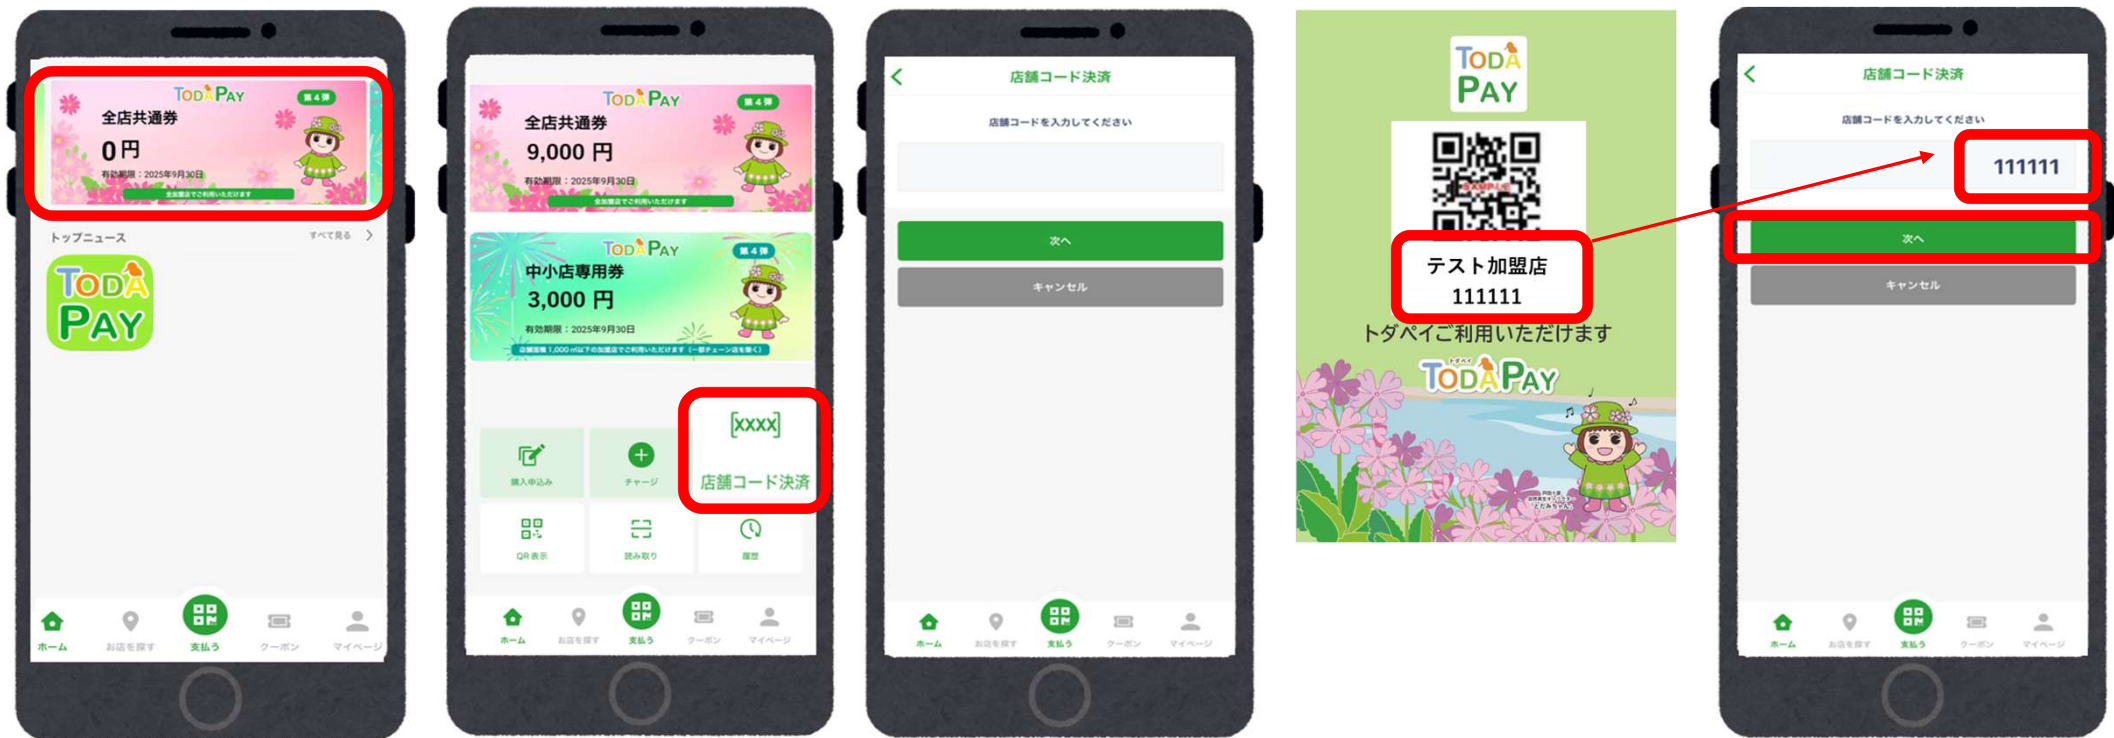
TODA PAY
第4弾
全店共通券
0円
有効期限：2025年9月30日
全加盟店でご利用いただけます

トップニュース
すべて見る

TODA PAY

ホーム
お店を探す
支払う
クーポン
マイページ

TODA PAY
第4弾
全店共通券
9,000 円
有効期限：2025年9月30日
全加盟店でご利用いただけます

TODA PAY
第4弾
中小店専用券
3,000 円
有効期限：2025年9月30日
店舗面積1,000㎡以下の加盟店でご利用いただけます（一部チェーン店を除く）

購入申込み
チャージ
[xxxx]
店舗コード決済
QR表示
読み取り
履歴

ホーム
お店を探す
支払う
クーポン
マイページ

店舗コード決済
店舗コードを入力してください
次へ
キャンセル

ホーム
お店を探す
支払う
クーポン
マイページ

TODA PAY
SAMPLE
テスト加盟店
111111
トダペイご利用いただけます
トダペイ
TODA PAY

店舗コード決済
店舗コードを入力してください
111111
次へ
キャンセル

ホーム
お店を探す
支払う
クーポン
マイページ